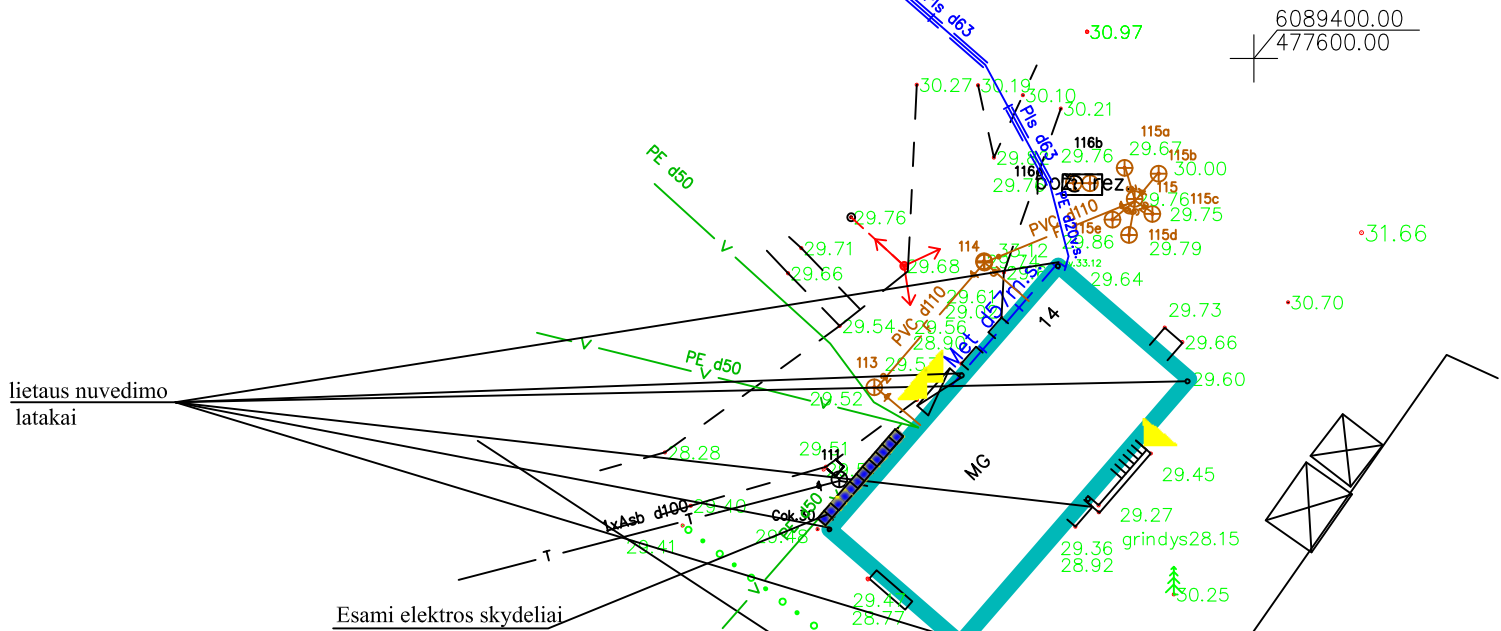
6089400.00
477600.00

30.97

Pls d63

30.27 30.19 30.10 30.21

Pls d63

116b
115a
29.67
115b
30.00
29.76
29.8
116a
29.7
pož. rez
115
29.76
115c
29.75
PVC d110
115e
29.86
115d
29.79
PE d20n.s.
33.12

PE d50

29.76

29.71
29.66

114
29.68
29.74

31.66

29.64

29.61
29.6
PVC d110
29.54
29.56
28.91
Met d57n.s.

14

29.73
29.66

30.70

113
29.5

PE d50

29.52

29.60

lietaus nuvedimo latakai

MG

29.45

28.28

29.51
111

29.27

1xAsb d100
29.40
Cok.30
29.41
29.46

29.36
28.92
grindys28.15

30.25

Esami elektros skydeliai

29.43
28.77